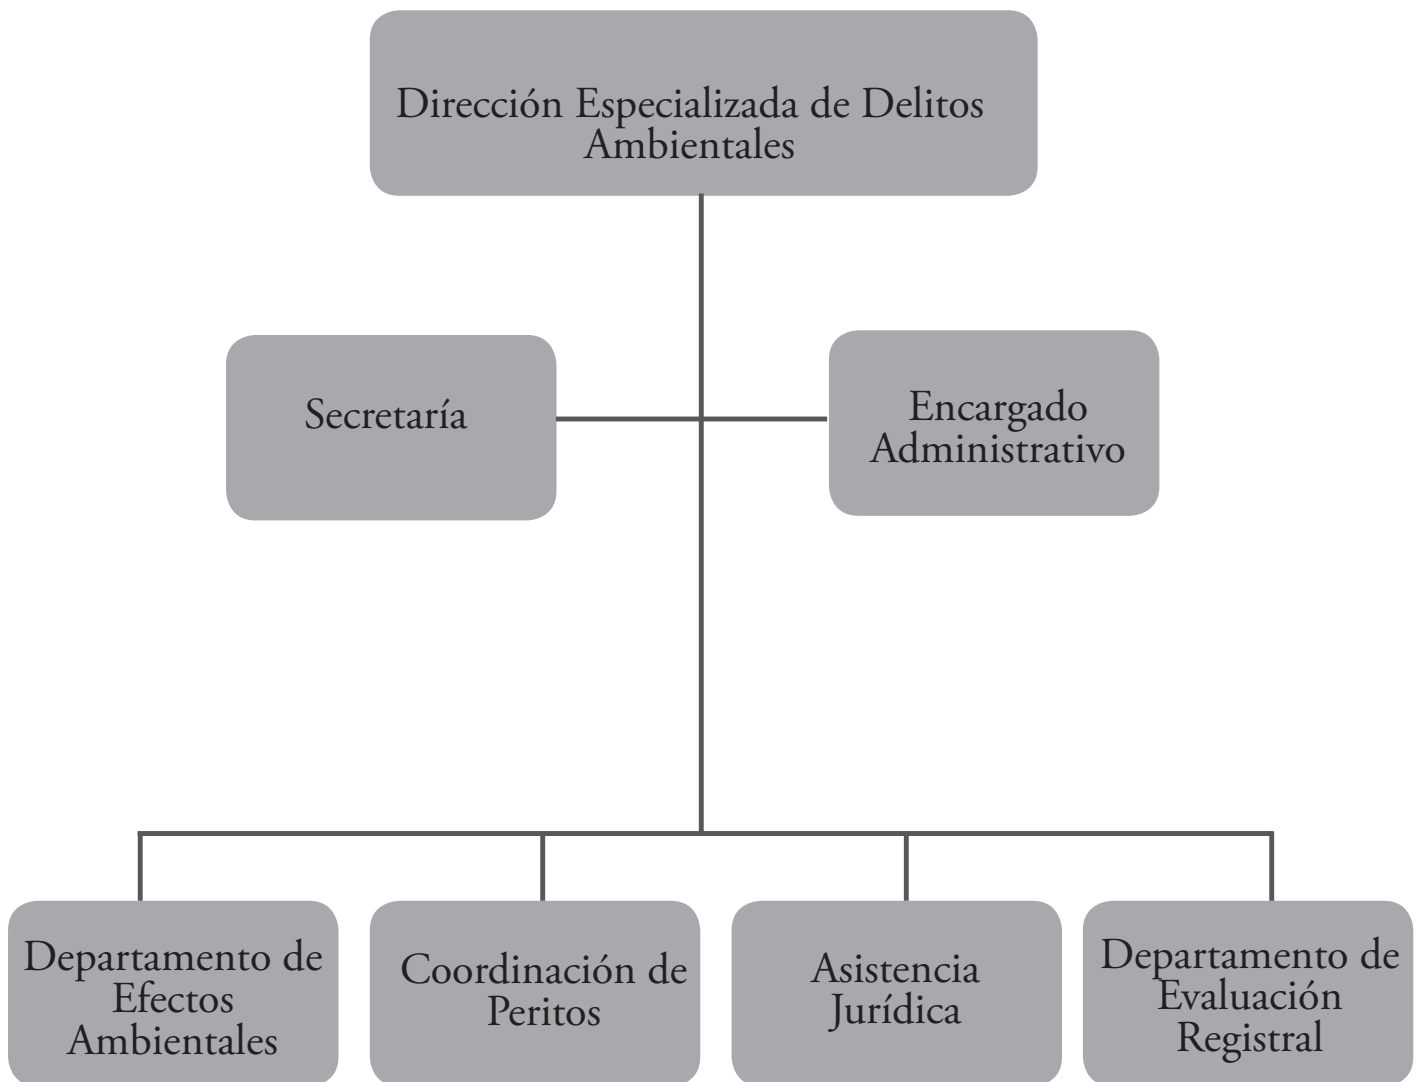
Dirección Especializada de Delitos Ambientales

Secretaría

Encargado Administrativo

Departamento de Efectos Ambientales

Coordinación de Peritos

Asistencia Jurídica

Departamento de Evaluación Registral